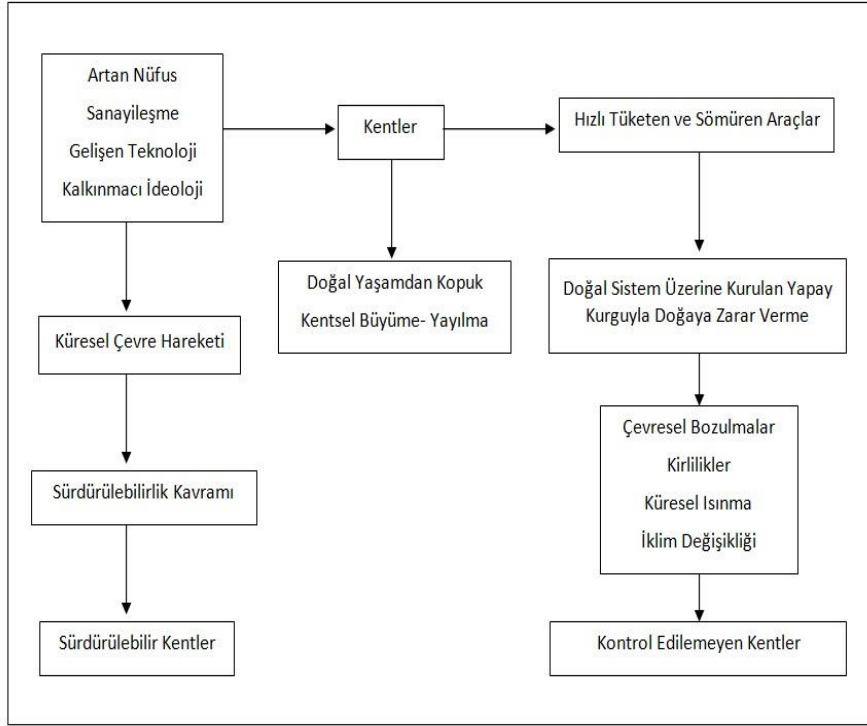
Artan Nüfus
Sanayileşme
Gelişen Teknoloji
Kalkınmacı İdeoloji

Kentler

Hızlı Tüketen ve Sömüren Araçlar

Doğal Yaşamdan Kopuk
Kentsel Büyüme- Yayılma

Doğal Sistem Üzerine Kurulan Yapay Kurguyla Doğaya Zarar Verme

Küresel Çevre Hareketi

Sürdürülebilirlik Kavramı

Sürdürülebilir Kentler

Çevresel Bozulmalar
Kirlilikler
Küresel Isınma
İklim Değişikliği

Kontrol Edilemeyen Kentler